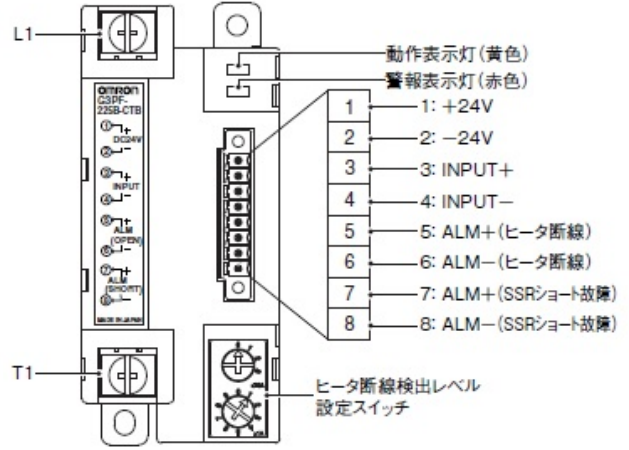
L1

omron
G3PF-225B-CTB
① +
DC24V
② −
③ +
INPUT
④ −
⑤ +
ALM
(OPEN)
⑥ −
⑦ +
ALM
(SHORT)
⑧ −
MADE IN JAPAN

T1

動作表示灯(黄色)
警報表示灯(赤色)

| 1 | 1: +24V |
|---|---|
| 2 | 2: −24V |
| 3 | 3: INPUT+ |
| 4 | 4: INPUT− |
| 5 | 5: ALM+(ヒータ断線) |
| 6 | 6: ALM−(ヒータ断線) |
| 7 | 7: ALM+(SSRショート故障) |
| 8 | 8: ALM−(SSRショート故障) |

ヒータ断線検出レベル
設定スイッチ